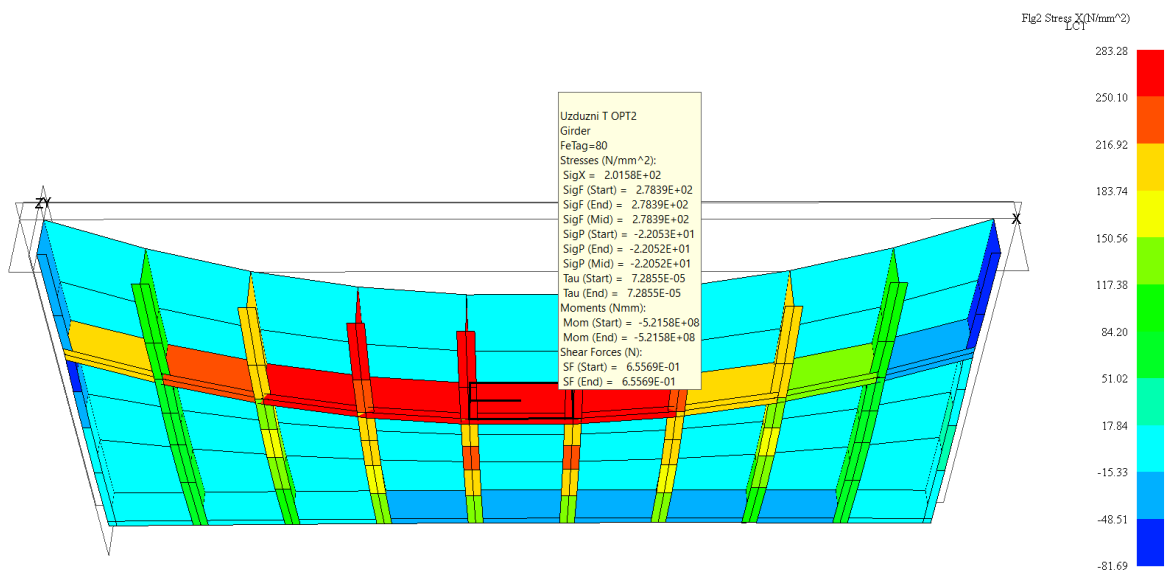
Flg2 Stress X(N/mm^2)
LC1

283.28
250.10
216.92
183.74
150.56
117.38
84.20
51.02
17.84
-15.33
-48.51
-81.69

ZY
X

Uzduzni T OPT2
Girder
FeTag=80
Stresses (N/mm^2):
SigX = 2.0158E+02
SigF (Start) = 2.7839E+02
SigF (End) = 2.7839E+02
SigF (Mid) = 2.7839E+02
SigP (Start) = -2.2053E+01
SigP (End) = -2.2052E+01
SigP (Mid) = -2.2052E+01
Tau (Start) = 7.2855E-05
Tau (End) = 7.2855E-05
Moments (Nmm):
Mom (Start) = -5.2158E+08
Mom (End) = -5.2158E+08
Shear Forces (N):
SF (Start) = 6.5569E-01
SF (End) = 6.5569E-01